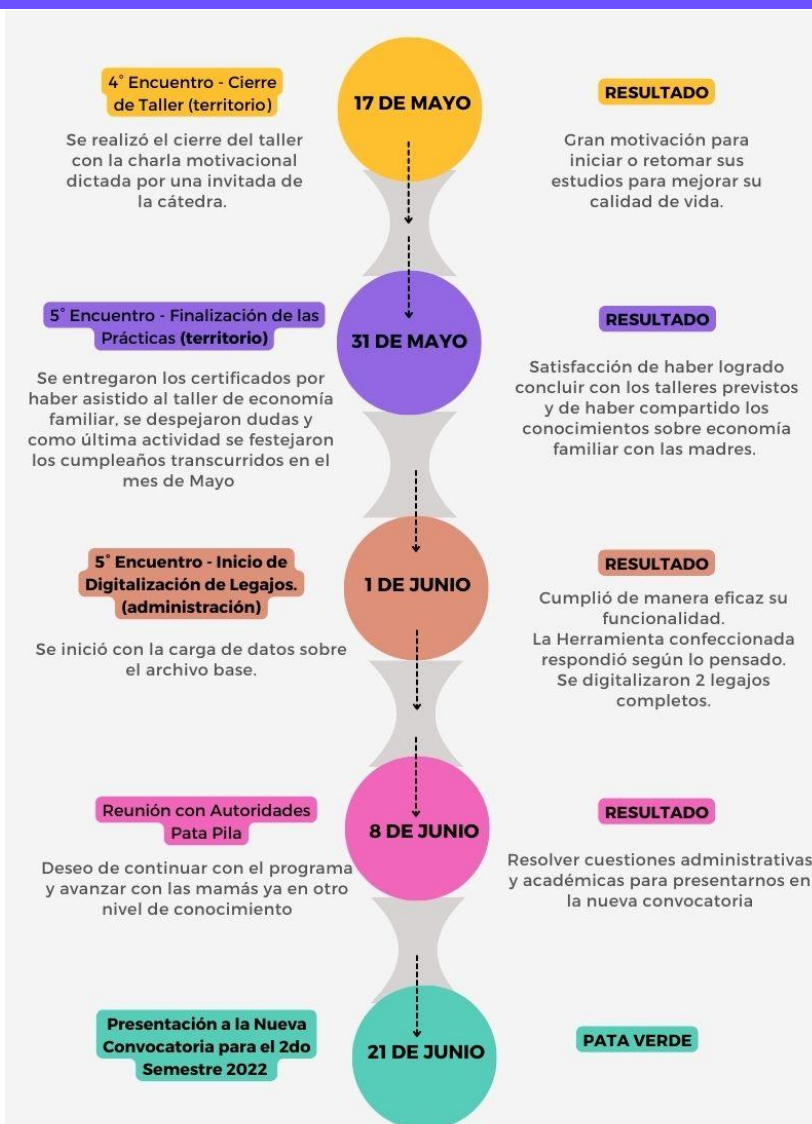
4° Encuentro - Cierre de Taller (territorio)

Se realizó el cierre del taller con la charla motivacional dictada por una invitada de la cátedra.

17 DE MAYO

RESULTADO

Gran motivación para iniciar o retomar sus estudios para mejorar su calidad de vida.

5° Encuentro - Finalización de las Prácticas (territorio)

Se entregaron los certificados por haber asistido al taller de economía familiar, se despejaron dudas y como última actividad se festejaron los cumpleaños transcurridos en el mes de Mayo

31 DE MAYO

RESULTADO

Satisfacción de haber logrado concluir con los talleres previstos y de haber compartido los conocimientos sobre economía familiar con las madres.

5° Encuentro - Inicio de Digitalización de Legajos. (administración)

Se inició con la carga de datos sobre el archivo base.

1 DE JUNIO

RESULTADO

Cumplió de manera eficaz su funcionalidad.
La Herramienta confeccionada respondió según lo pensado.
Se digitalizaron 2 legajos completos.

Reunión con Autoridades Pata Pila

Deseo de continuar con el programa y avanzar con las mamás ya en otro nivel de conocimiento

8 DE JUNIO

RESULTADO

Resolver cuestiones administrativas y académicas para presentarnos en la nueva convocatoria

Presentación a la Nueva Convocatoria para el 2do Semestre 2022

21 DE JUNIO

PATA VERDE